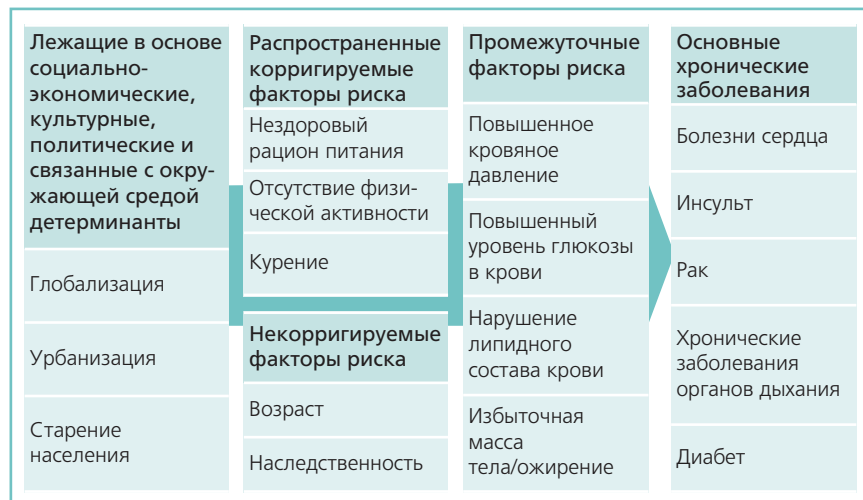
Лежащие в основе социально-экономические, культурные, политические и связанные с окружающей средой детерминанты

Глобализация

Урбанизация

Старение населения

Распространенные корригируемые факторы риска

Нездоровый рацион питания

Отсутствие физической активности

Курение

Некорригируемые факторы риска

Возраст

Наследственность

Промежуточные факторы риска

Повышенное кровяное давление

Повышенный уровень глюкозы в крови

Нарушение липидного состава крови

Избыточная масса тела/ожирение

Основные хронические заболевания

Болезни сердца

Инсульт

Рак

Хронические заболевания органов дыхания

Диабет